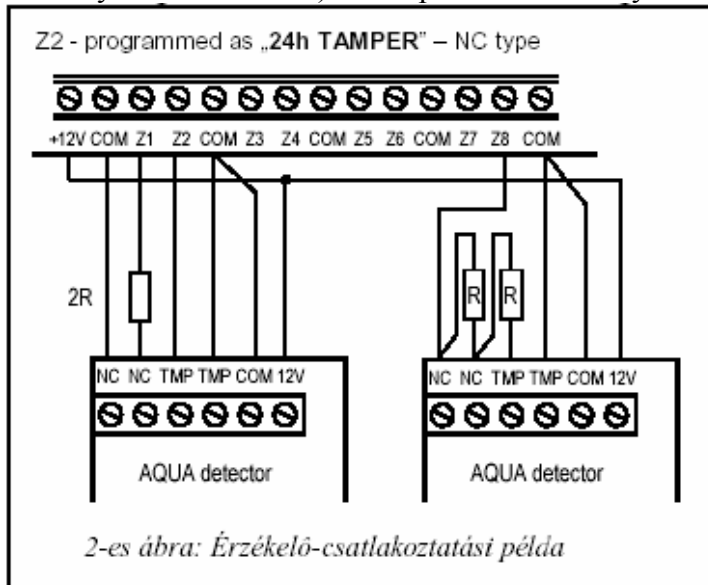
Z2 - programmed as „**24h TAMPER**" – NC type

+12V COM Z1 Z2 COM Z3 Z4 COM Z5 Z6 COM Z7 Z8 COM

2R

R R

NC NC TMP TMP COM 12V

AQUA detector

NC NC TMP TMP COM 12V

AQUA detector

*2-es ábra: Érzékelő-csatlakoztatási példa*